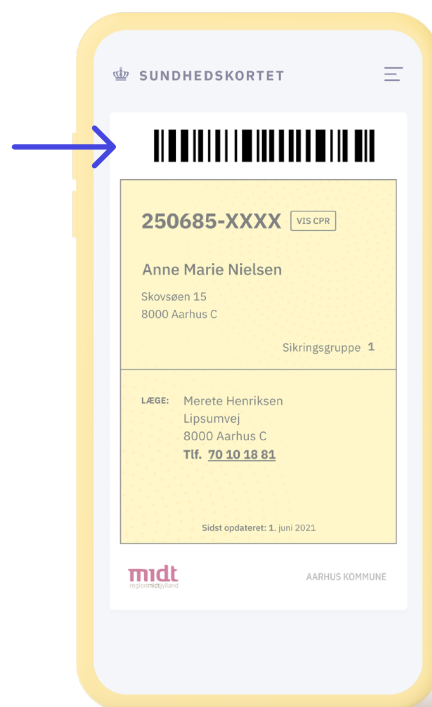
SUNDHEDSKORTET

250685-XXXX VIS CPR

Anne Marie Nielsen

Skovsøen 15
8000 Aarhus C

Sikringsgruppe 1

LÆGE: Merete Henriksen
Lipsumvej
8000 Aarhus C
Tlf. 70 10 18 81

Sidst opdateret: 1. juni 2021

midt
regionmidtjylland

AARHUS KOMMUNE